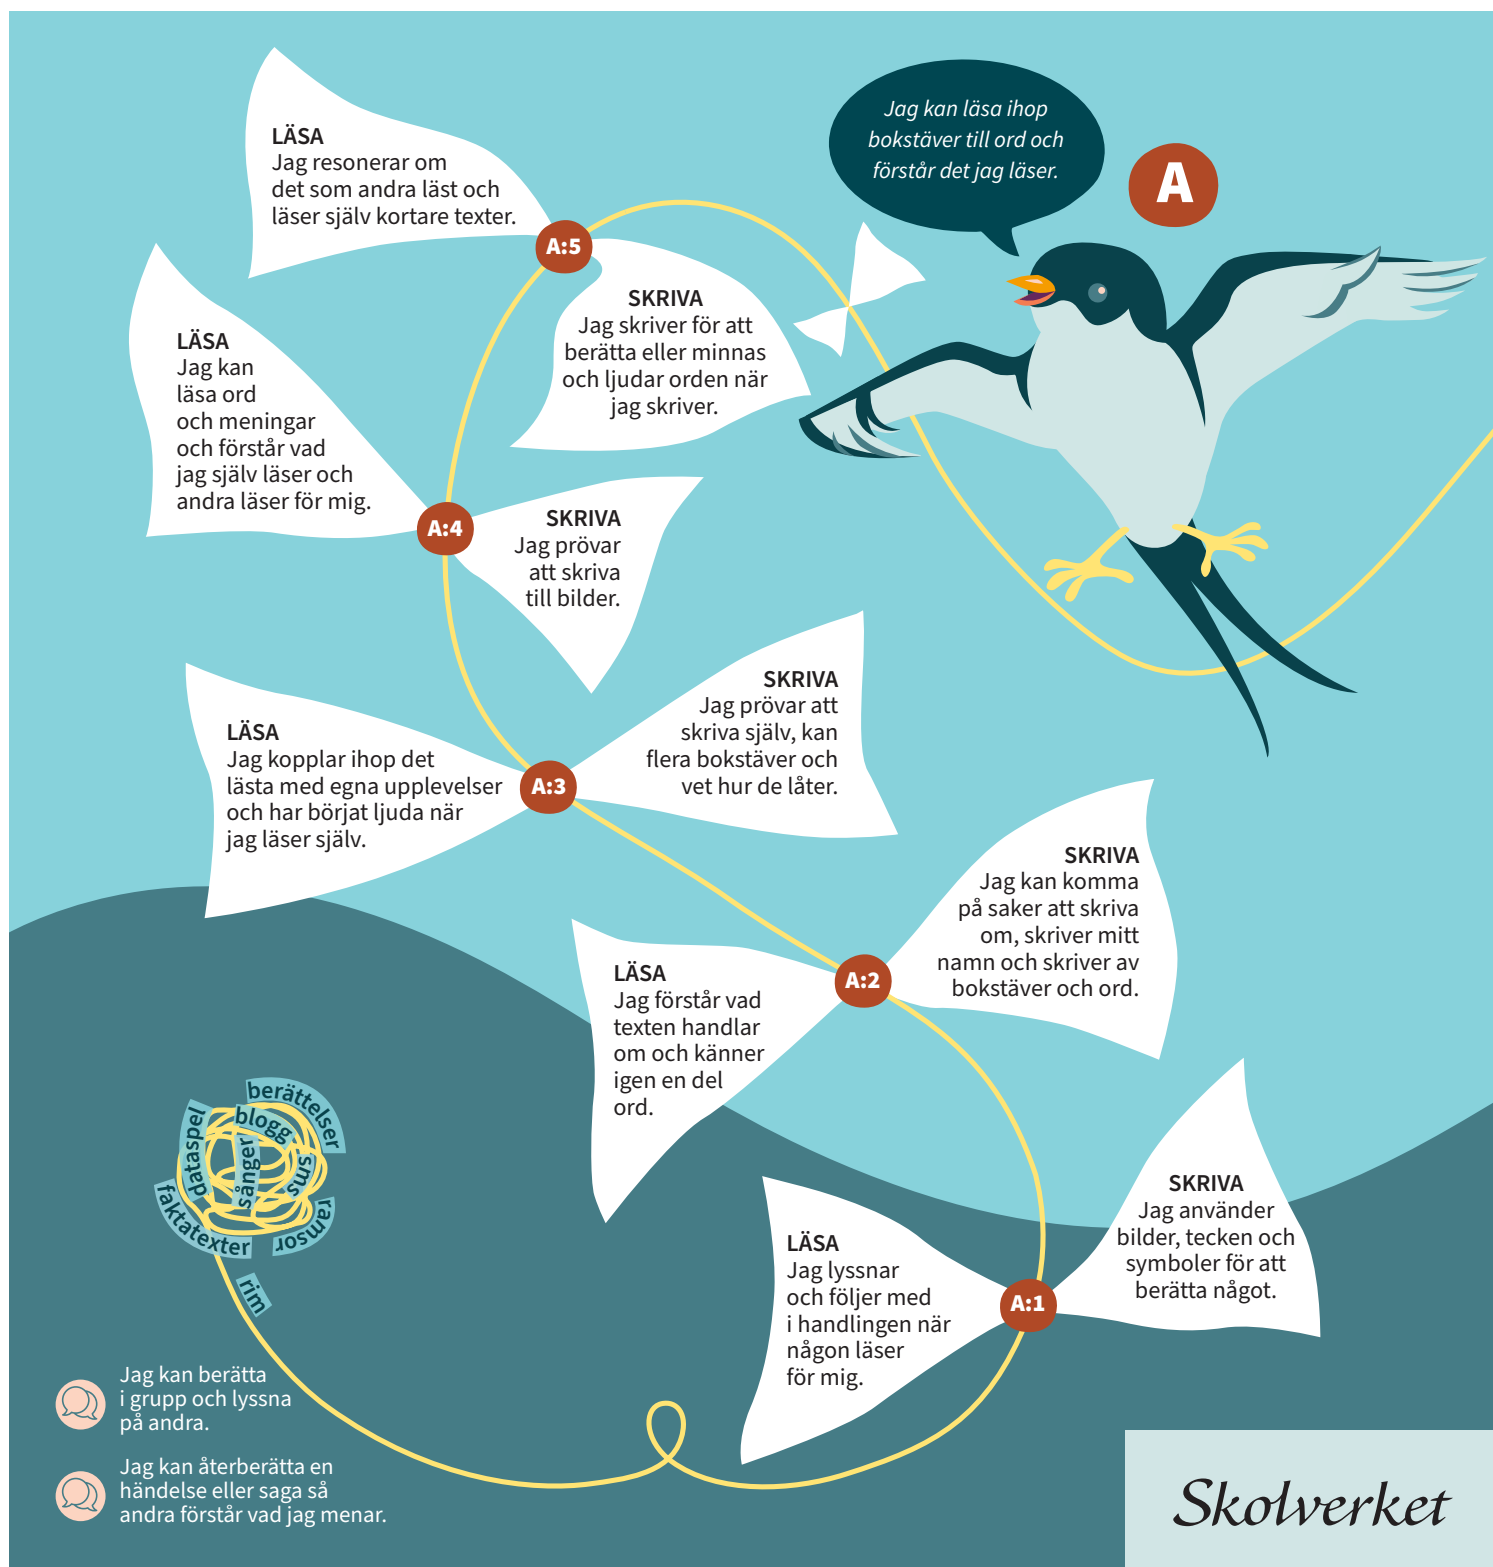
Jag kan läsa ihop bokstäver till ord och förstår det jag läser.

A

LÄSA
Jag resonerar om det som andra läst och läser själv kortare texter.

A:5

SKRIVA
Jag skriver för att berätta eller minnas och ljudar orden när jag skriver.

LÄSA
Jag kan läsa ord och meningar och förstår vad jag själv läser och andra läser för mig.

A:4

SKRIVA
Jag prövar att skriva till bilder.

SKRIVA
Jag prövar att skriva själv, kan flera bokstäver och vet hur de låter.

LÄSA
Jag kopplar ihop det lästa med egna upplevelser och har börjat ljuda när jag läser själv.

A:3

SKRIVA
Jag kan komma på saker att skriva om, skriver mitt namn och skriver av bokstäver och ord.

LÄSA
Jag förstår vad texten handlar om och känner igen en del ord.

A:2

berättelser
blogg
dataspel
sånger
sms
faktatexter
ramsor
rim

SKRIVA
Jag använder bilder, tecken och symboler för att berätta något.

LÄSA
Jag lyssnar och följer med i handlingen när någon läser för mig.

A:1

Jag kan berätta i grupp och lyssna på andra.

Jag kan återberätta en händelse eller saga så andra förstår vad jag menar.

Skolverket